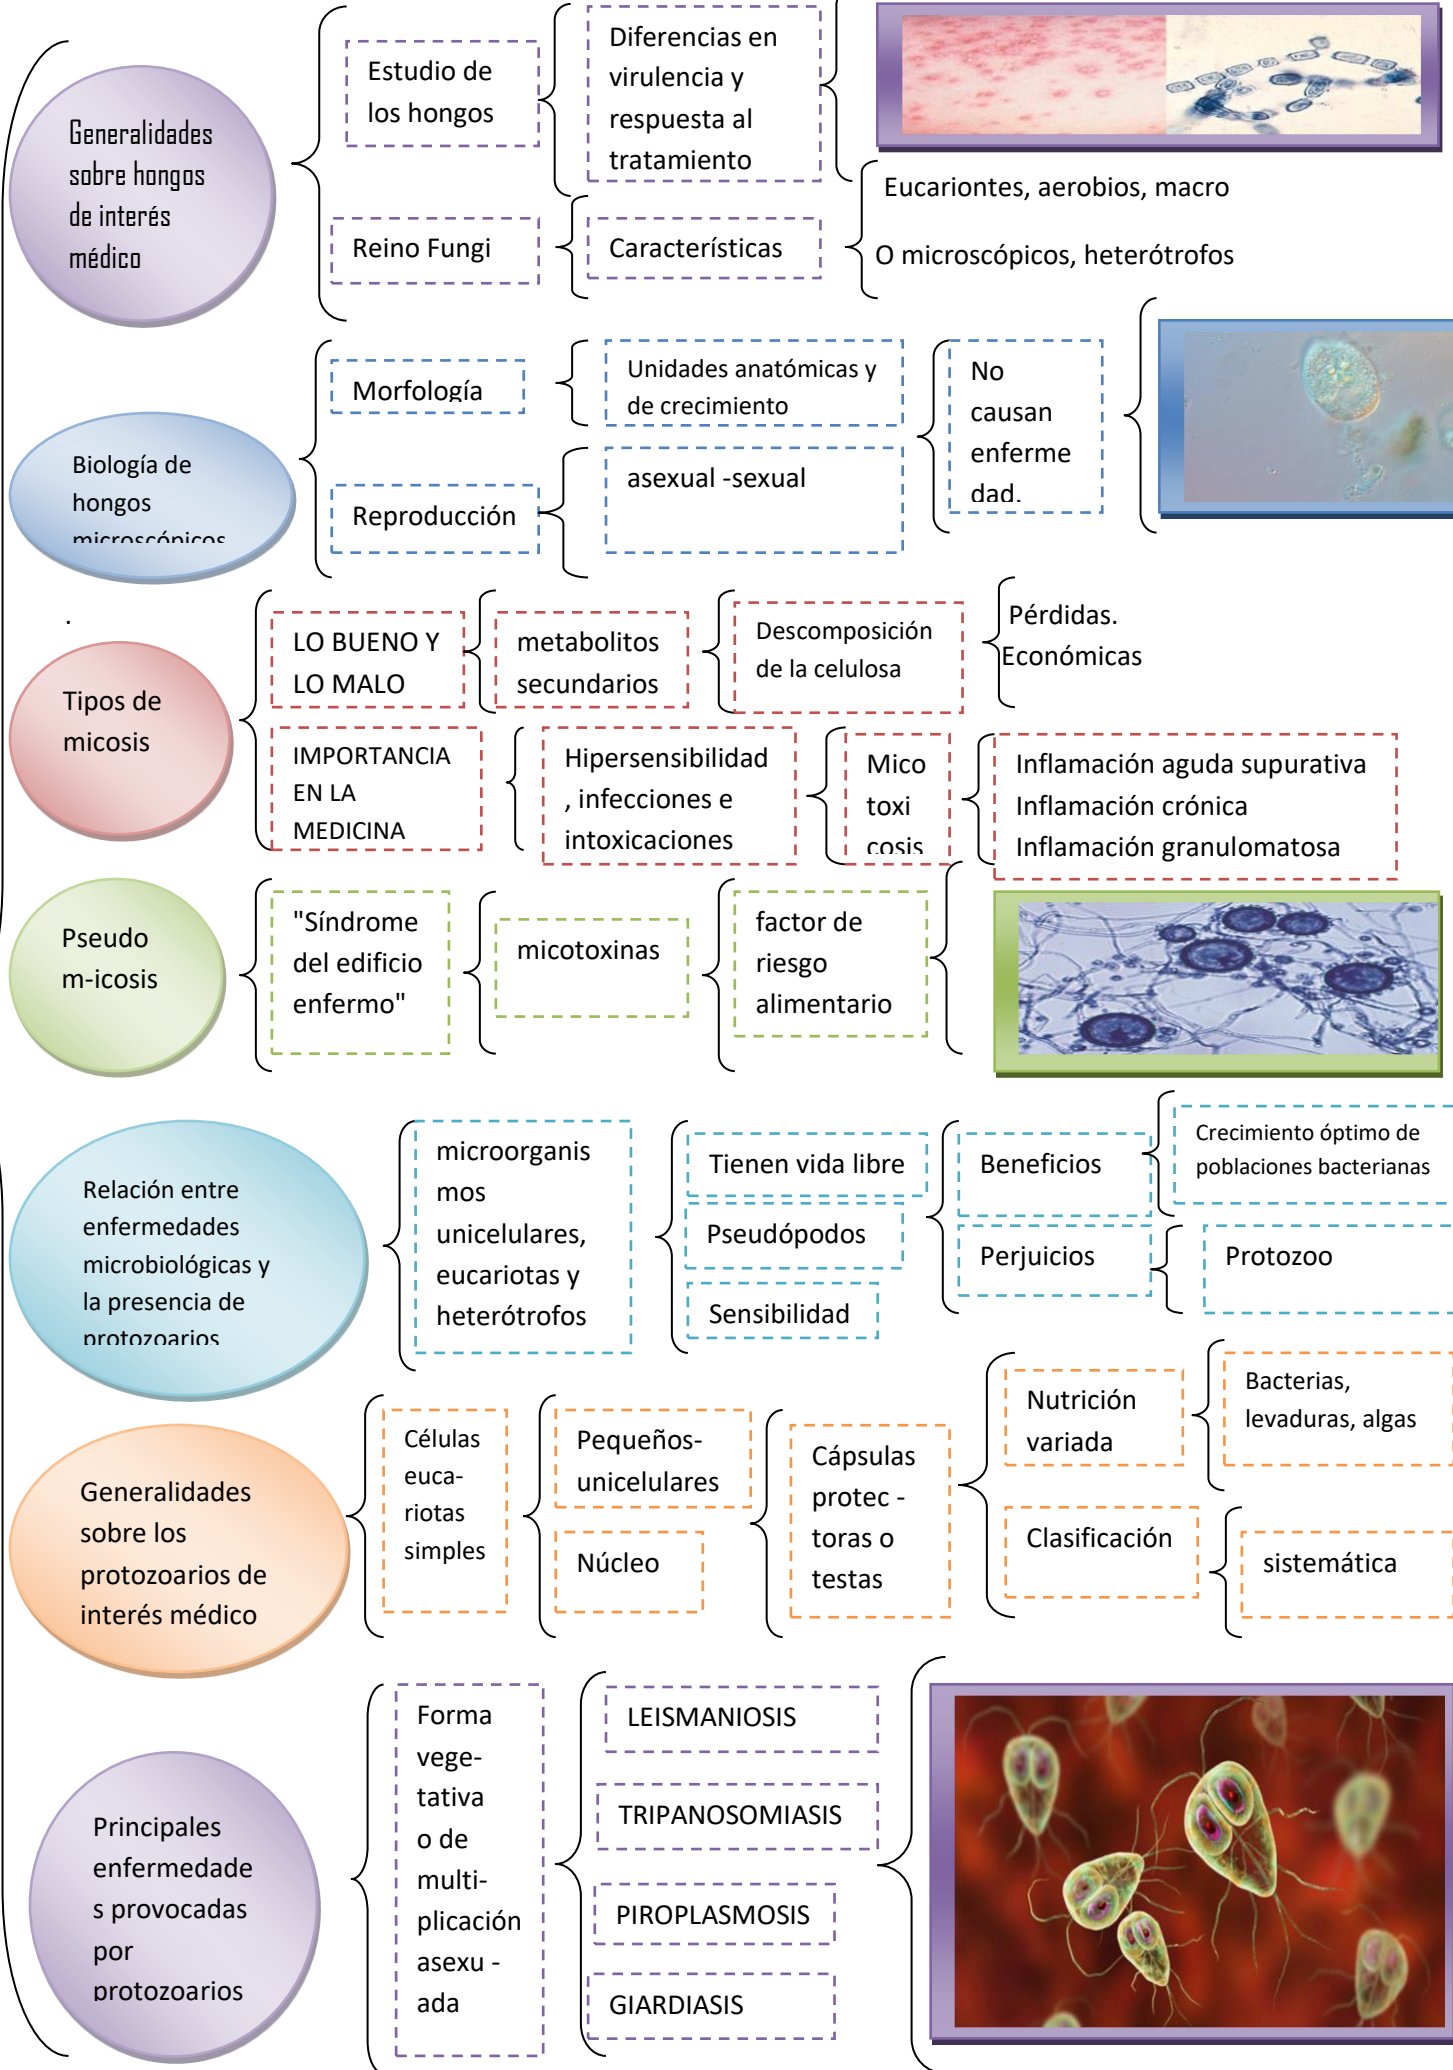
Generalidades sobre hongos de interés médico

Estudio de los hongos

Diferencias en virulencia y respuesta al tratamiento

Reino Fungi

Características

Eucariontes, aerobios, macro

O microscópicos, heterótrofos

Biología de hongos microscópicos

Morfología

Unidades anatómicas y de crecimiento

Reproducción

asexual -sexual

No causan enferme dad.

.

Tipos de micosis

LO BUENO Y LO MALO

metabolitos secundarios

Descomposición de la celulosa

Pérdidas. Económicas

IMPORTANCIA EN LA MEDICINA

Hipersensibilidad , infecciones e intoxicaciones

Mico toxi cosis

Inflamación aguda supurativa
Inflamación crónica
Inflamación granulomatosa

Pseudo m-icosis

"Síndrome del edificio enfermo"

micotoxinas

factor de riesgo alimentario

Relación entre enfermedades microbiológicas y la presencia de protozoarios

microorganismos unicelulares, eucariotas y heterótrofos

Tienen vida libre

Pseudópodos

Sensibilidad

Beneficios

Crecimiento óptimo de poblaciones bacterianas

Perjuicios

Protozoo

Generalidades sobre los protozoarios de interés médico

Células eucariotas simples

Pequeños-unicelulares

Núcleo

Cápsulas protec -toras o testas

Nutrición variada

Bacterias, levaduras, algas

Clasificación

sistemática

Principales enfermedades provocadas por protozoarios

Forma vegetativa o de multiplicación asexu -ada

LEISMANIOSIS

TRIPANOSOMIASIS

PIROPLASMOSIS

GIARDIASIS